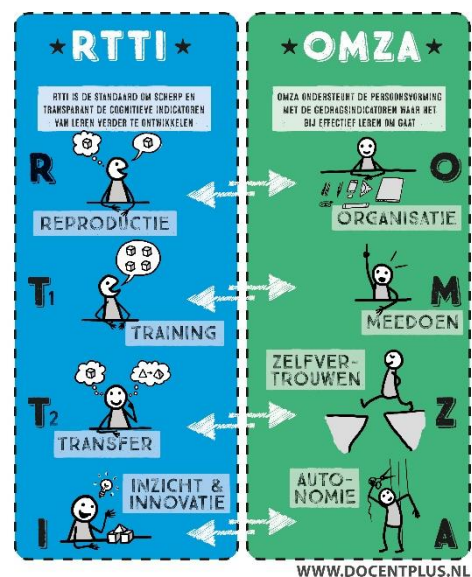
RTTI

RTTI IS DE STANDAARD OM SCHERP EN TRANSPARANT DE COGNITIEVE INDICATOREN VAN LEREN VERDER TE ONTWIKKELEN

R

REPRODUCTIE

T1

TRAINING

T2

TRANSFER

I

INZICHT & INNOVATIE

OMZA

OMZA ONDERSTEUNT DE PERSOONSVORMING MET DE GEDRAGSINDICATOREN WAAR HET BIJ EFFECTIEF LEREN OM GAAT

O

ORGANISATIE

M

MEEDOEN

ZELFVERTROUWEN

Z

AUTONOMIE

A

WWW.DOCENTPLUS.NL